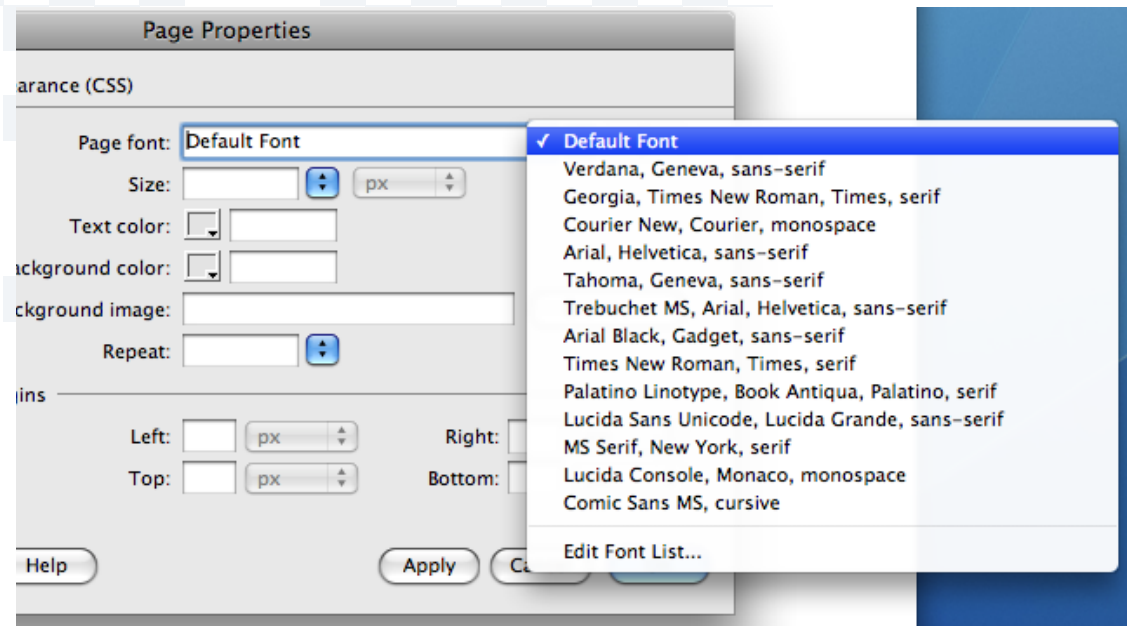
Page Properties

earance (CSS)

Page font: Default Font

Size: px

Text color:

ackground color:

ckground image:

Repeat:

gins

Left: px

Right:

Top: px

Bottom:

Help

Apply

Ca

✓ Default Font
Verdana, Geneva, sans-serif
Georgia, Times New Roman, Times, serif
Courier New, Courier, monospace
Arial, Helvetica, sans-serif
Tahoma, Geneva, sans-serif
Trebuchet MS, Arial, Helvetica, sans-serif
Arial Black, Gadget, sans-serif
Times New Roman, Times, serif
Palatino Linotype, Book Antiqua, Palatino, serif
Lucida Sans Unicode, Lucida Grande, sans-serif
MS Serif, New York, serif
Lucida Console, Monaco, monospace
Comic Sans MS, cursive

Edit Font List...